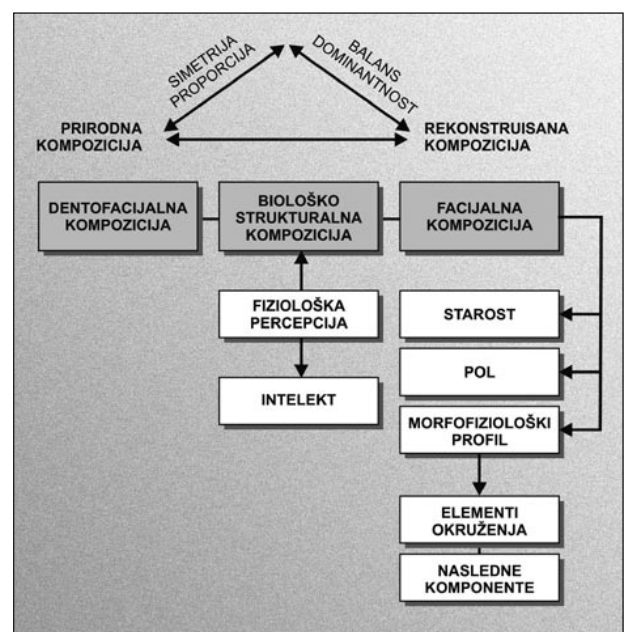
SIMETRIJA
PROPORCIJA

BALANS
DOMINANTNOST

PRIRODNA KOMPOZICIJA

REKONSTRUISANA KOMPOZICIJA

DENTOFACIJALNA KOMPOZICIJA

BIOLOŠKO STRUKTURALNA KOMPOZICIJA

FACIJALNA KOMPOZICIJA

FIZIOLOŠKA PERCEPCIJA

INTELEKT

STAROST

POL

MORFOFIZIOLOŠKI PROFIL

ELEMENTI OKRUŽENJA

NASLEDNE KOMPONENTE